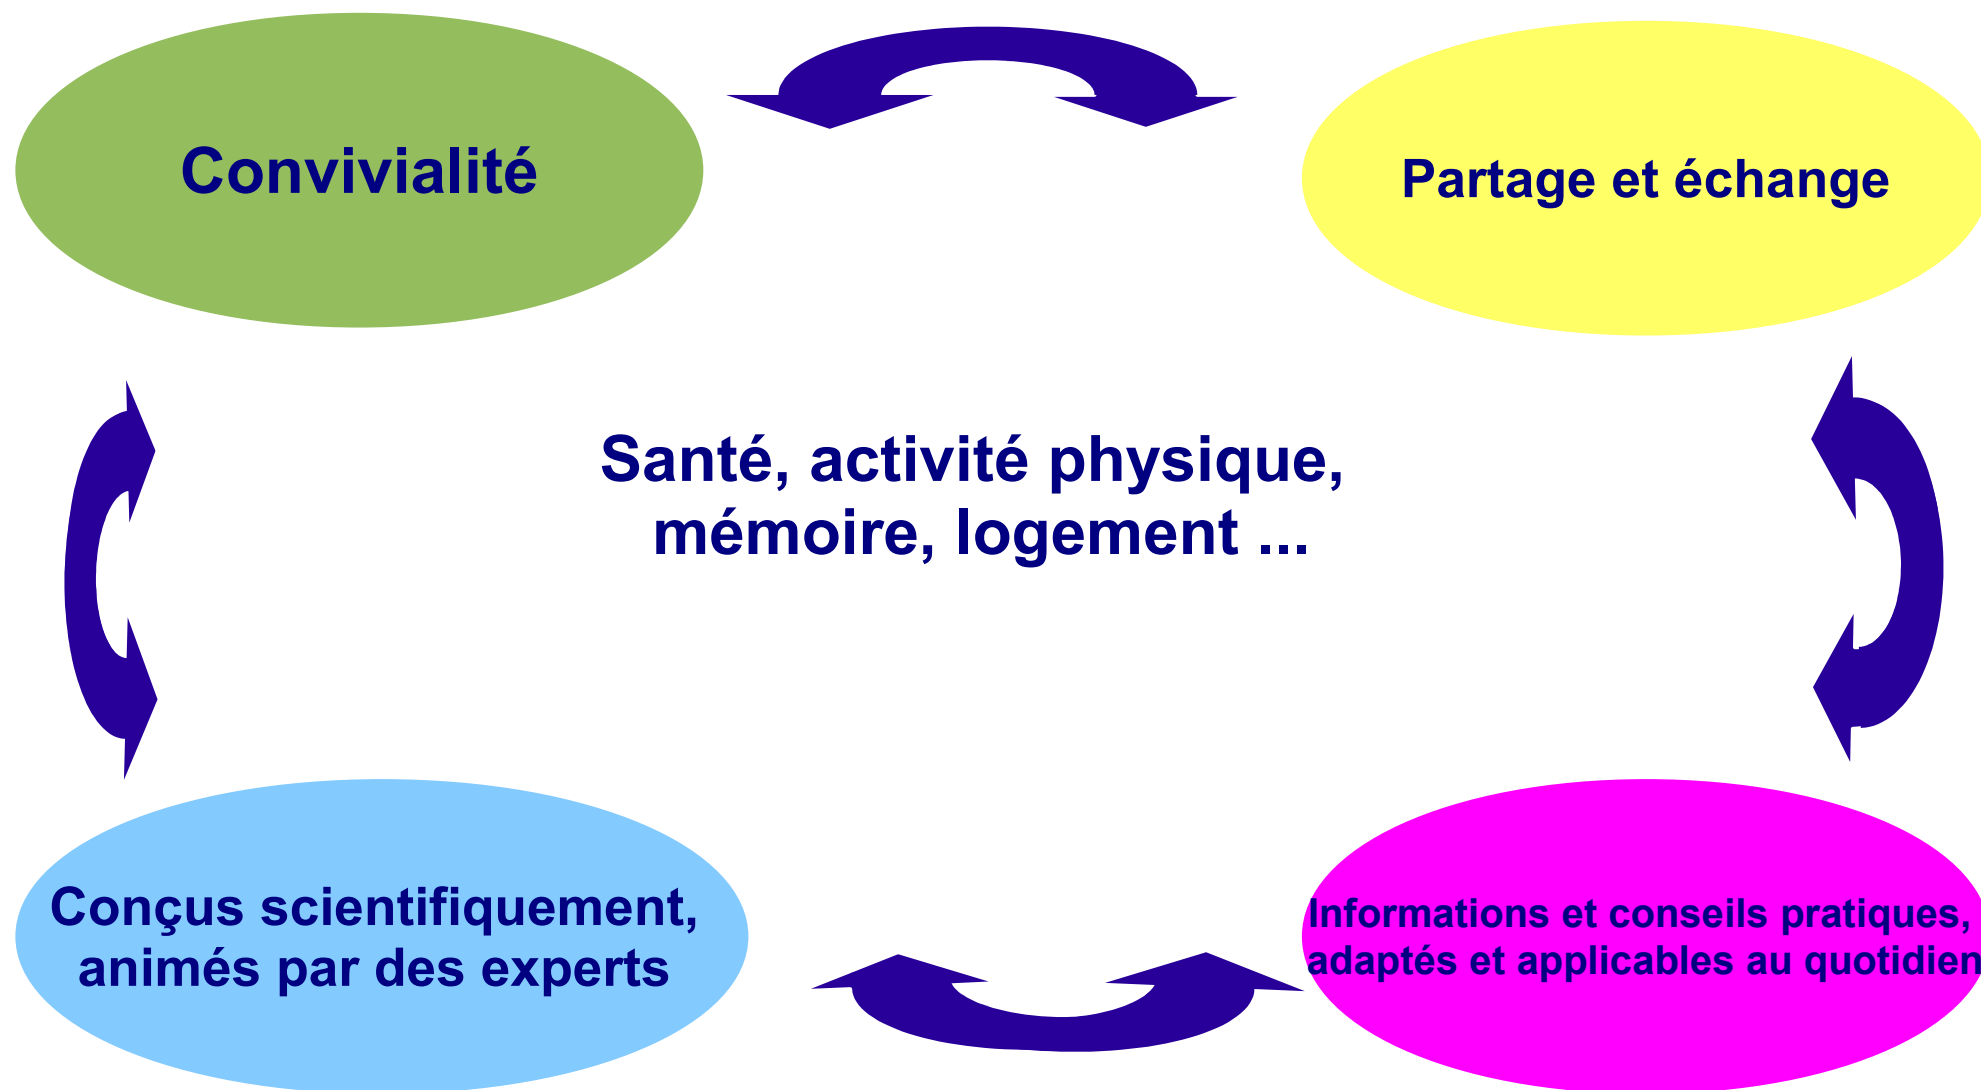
Convivialité

Partage et échange

Santé, activité physique, mémoire, logement ...

Conçus scientifiquement, animés par des experts

Informations et conseils pratiques, adaptés et applicables au quotidien